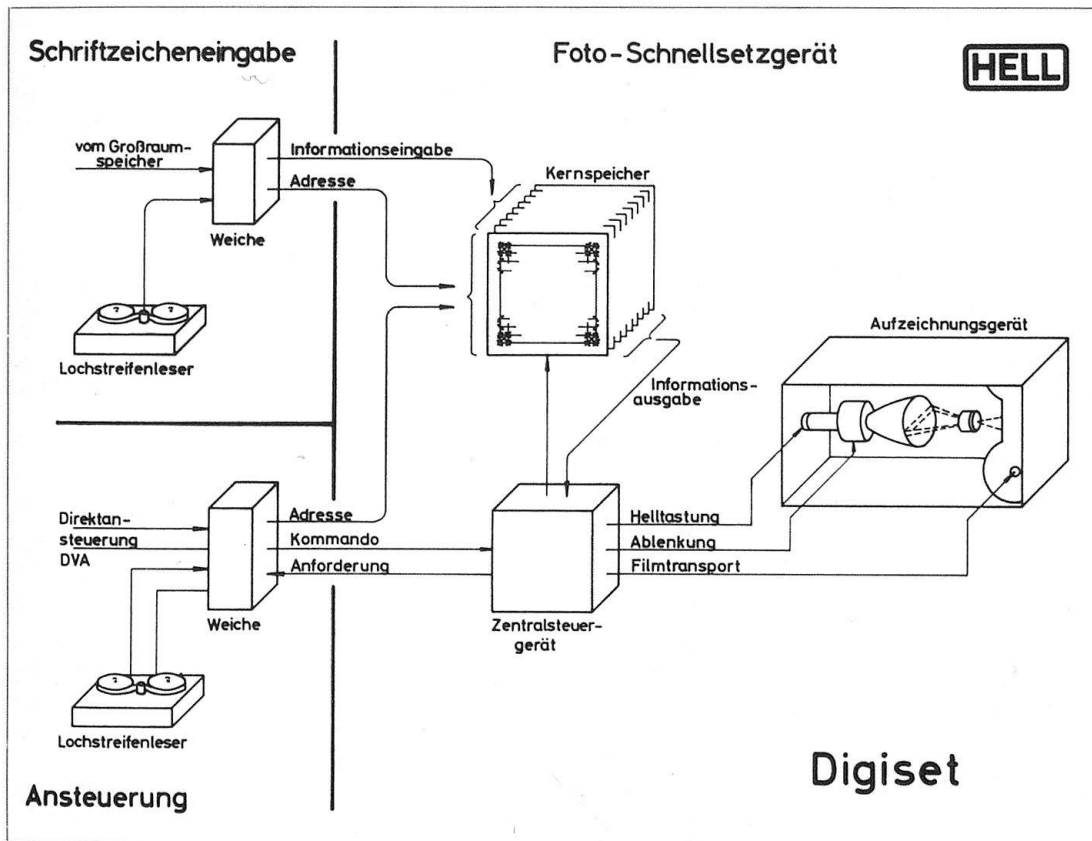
Schriftzeicheneingabe

Foto-Schnellsetzgerät

HELL

vom Großraumspeicher

Informationseingabe

Adresse

Kernspeicher

Weiche

Lochstreifenleser

Aufzeichnungsgerät

Informationsausgabe

Direktansteuerung DVA

Adresse

Kommando

Anforderung

Helltastung

Ablenkung

Filmtransport

Weiche

Zentralsteuergerät

Lochstreifenleser

Digiset

Ansteuerung